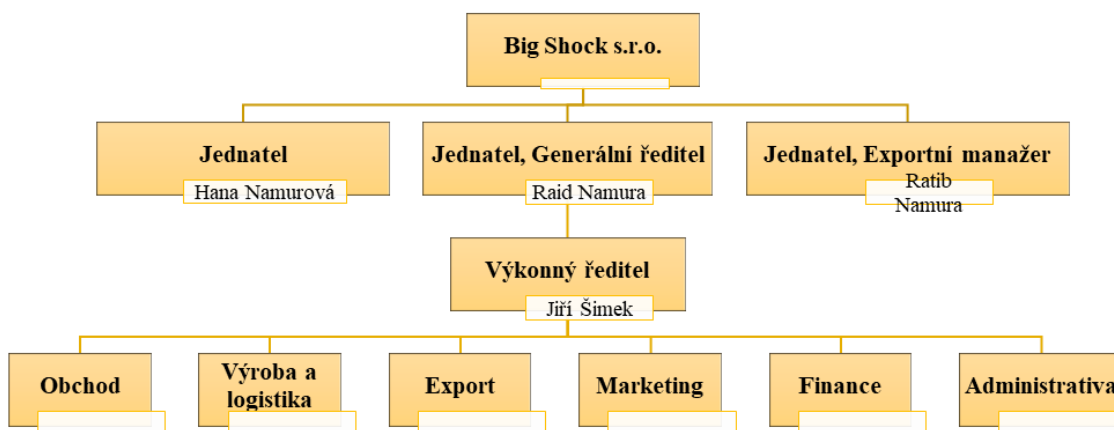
Big Shock s.r.o.

Jednatel
Hana Namurová

Jednatel, Generální ředitel
Raid Namura

Jednatel, Exportní manažer
Ratib Namura

Výkonný ředitel
Jiří Šimek

Obchod

Výroba a logistika

Export

Marketing

Finance

Administrativa